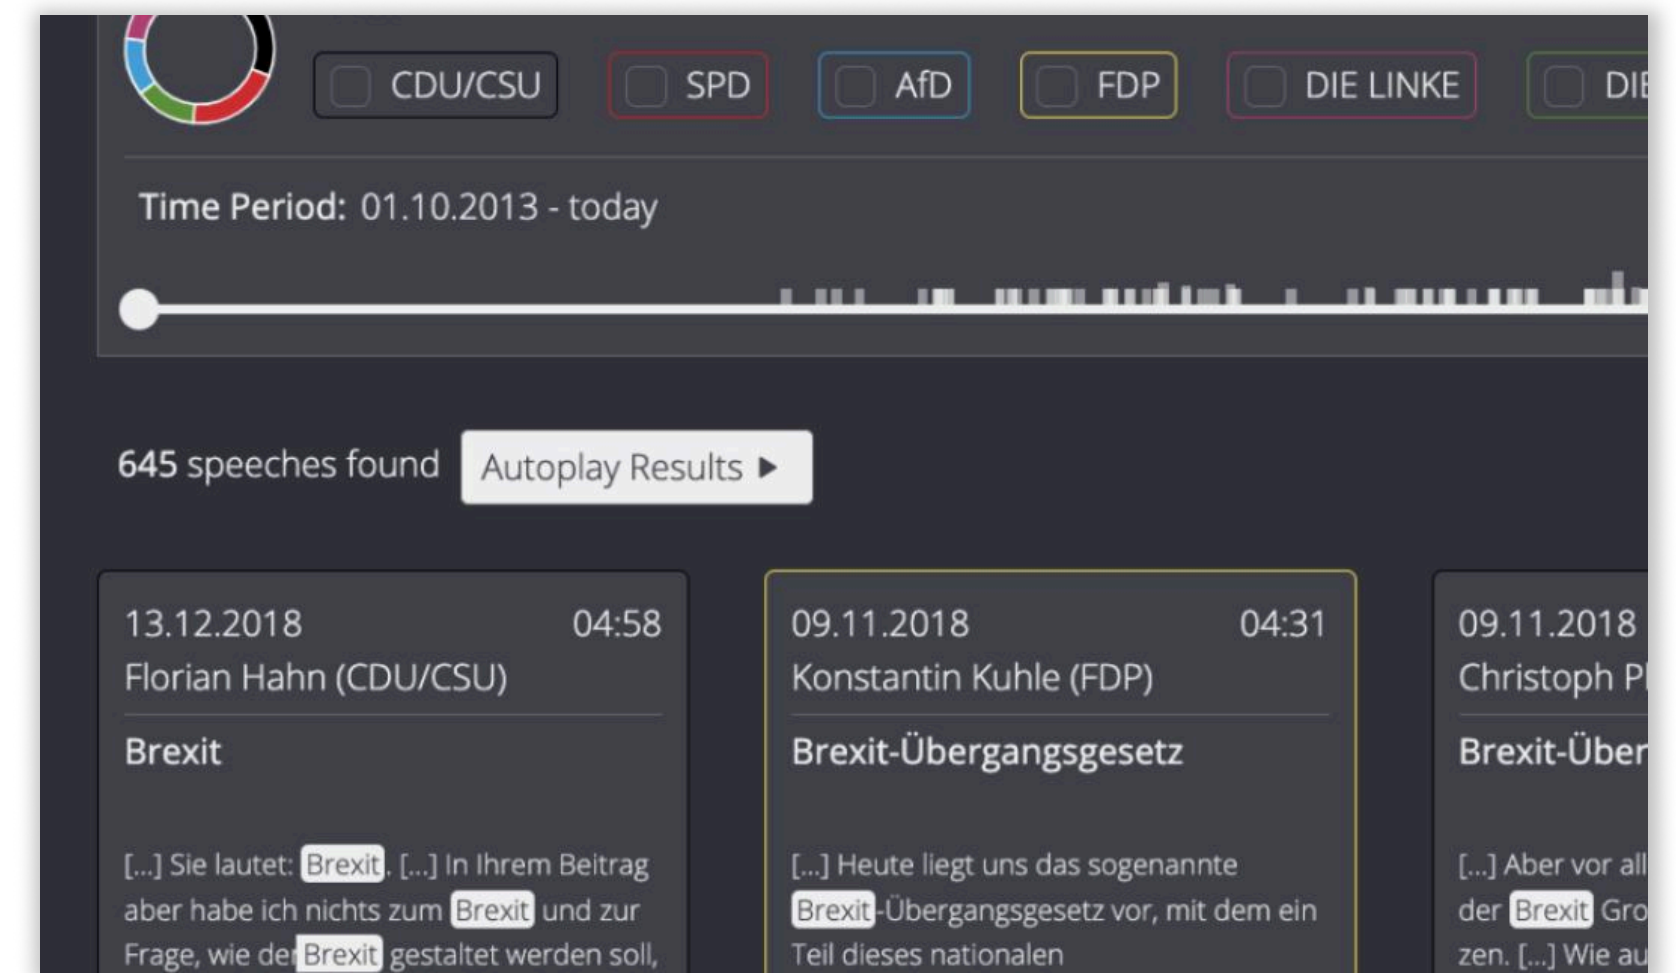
CDU/CSU SPD AfD FDP DIE LINKE DI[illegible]

Time Period: 01.10.2013 - today

645 speeches found Autoplay Results ▶

13.12.2018 04:58
Florian Hahn (CDU/CSU)
Brexit

[...] Sie lautet: Brexit. [...] In Ihrem Beitrag aber habe ich nichts zum Brexit und zur Frage, wie der Brexit gestaltet werden soll,

09.11.2018 04:31
Konstantin Kuhle (FDP)
Brexit-Übergangsgesetz

[...] Heute liegt uns das sogenannte Brexit-Übergangsgesetz vor, mit dem ein Teil dieses nationalen

09.11.2018
Christoph P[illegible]
Brexit-Über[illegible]

[...] Aber vor all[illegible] der Brexit Gro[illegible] zen. [...] Wie au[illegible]